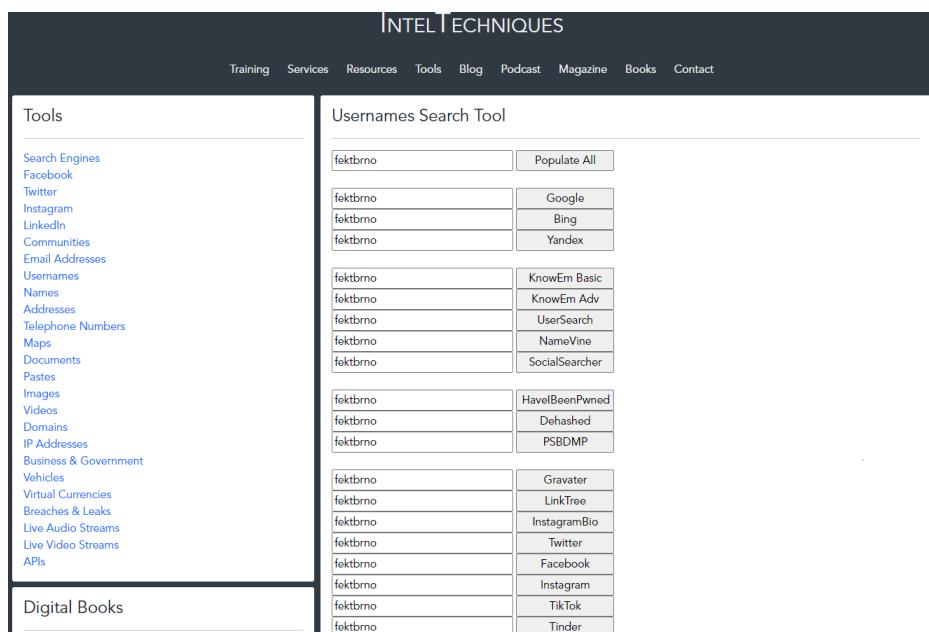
IntelTechniques

Training Services Resources Tools Blog Podcast Magazine Books Contact

Tools

Search Engines
Facebook
Twitter
Instagram
LinkedIn
Communities
Email Addresses
Usernames
Names
Addresses
Telephone Numbers
Maps
Documents
Pastes
Images
Videos
Domains
IP Addresses
Business & Government
Vehicles
Virtual Currencies
Breaches & Leaks
Live Audio Streams
Live Video Streams
APIs

Digital Books

Usernames Search Tool

fektbrno Populate All

fektbrno Google
fektbrno Bing
fektbrno Yandex

fektbrno KnowEm Basic
fektbrno KnowEm Adv
fektbrno UserSearch
fektbrno NameVine
fektbrno SocialSearcher

fektbrno HaveIBeenPwned
fektbrno Dehashed
fektbrno PSBDMP

fektbrno Gravater
fektbrno LinkTree
fektbrno InstagramBio
fektbrno Twitter
fektbrno Facebook
fektbrno Instagram
fektbrno TikTok
fektbrno Tinder